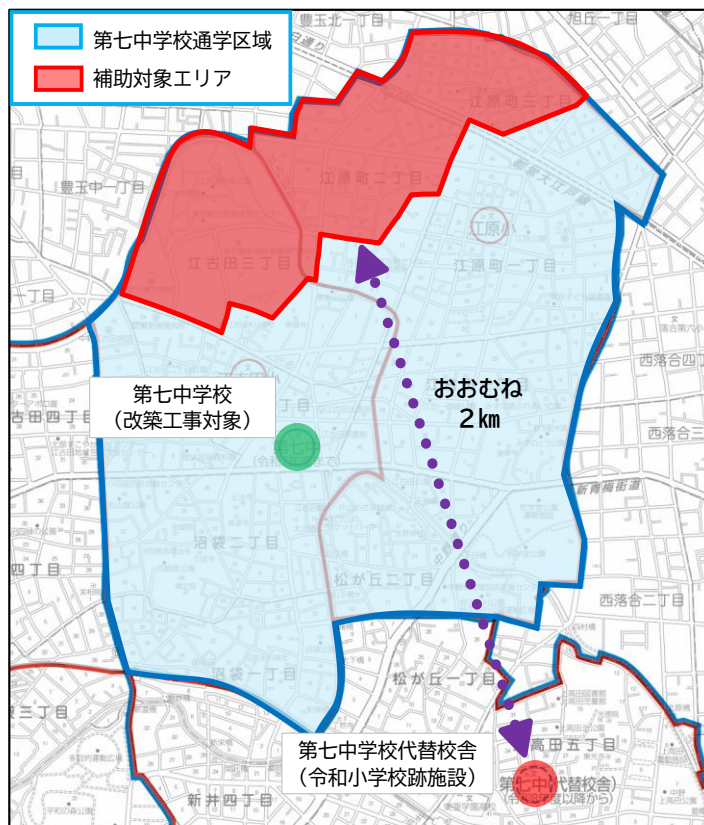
第七中学校通学区域

補助対象エリア

豊玉北一丁目

相丘一丁目

江原町三丁目

豊玉中一丁目

江原町二丁目

新大江戸線

江古田三丁目

江原小

江原町一丁目

一丁目

西落合四丁目

第七中学校
（改築工事対象）

おおむね
2km

古田四丁目

一丁目

七中

西落合三丁目

新青梅街道

沼袋二丁目

四丁目

松が丘二丁目

西落合二丁目

沼袋一丁目

松が丘一丁目

三丁目

第七中学校代替校舎
（令和小学校跡施設）

高田五丁目

第七中代替校舎

新井四丁目